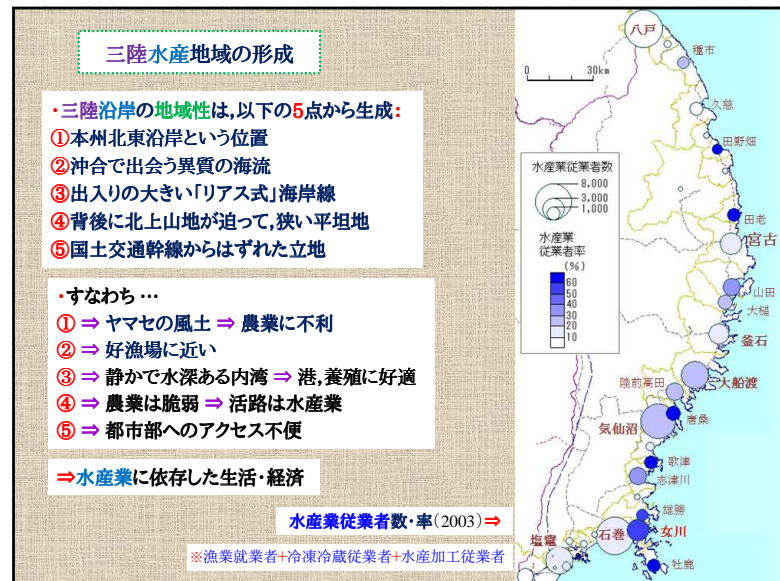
三陸水産地域の形成

・三陸沿岸の地域性は，以下の5点から生成：
①本州北東沿岸という位置
②沖合で出会う異質の海流
③出入りの大きい「リアス式」海岸線
④背後に北上山地が迫って，狭い平坦地
⑤国土交通幹線からはずれた立地

・すなわち …
① ⇒ ヤマセの風土 ⇒ 農業に不利
② ⇒ 好漁場に近い
③ ⇒ 静かで水深ある内湾 ⇒ 港，養殖に好適
④ ⇒ 農業は脆弱 ⇒ 活路は水産業
⑤ ⇒ 都市部へのアクセス不便

⇒水産業に依存した生活・経済

水産業従業者数・率（2003）⇒

※漁業就業者+冷凍冷蔵従業者+水産加工従業者

八戸
種市
0
30km
久慈
田野畑
水産業従業者数
8,000
3,000
1,000
田老
水産業従業者率
（%）
宮古
60
50
40
30
20
10
山田
大槌
釜石
陸前高田
大船渡
唐桑
気仙沼
歌津
志津川
雄勝
女川
石巻
塩竈
牡鹿